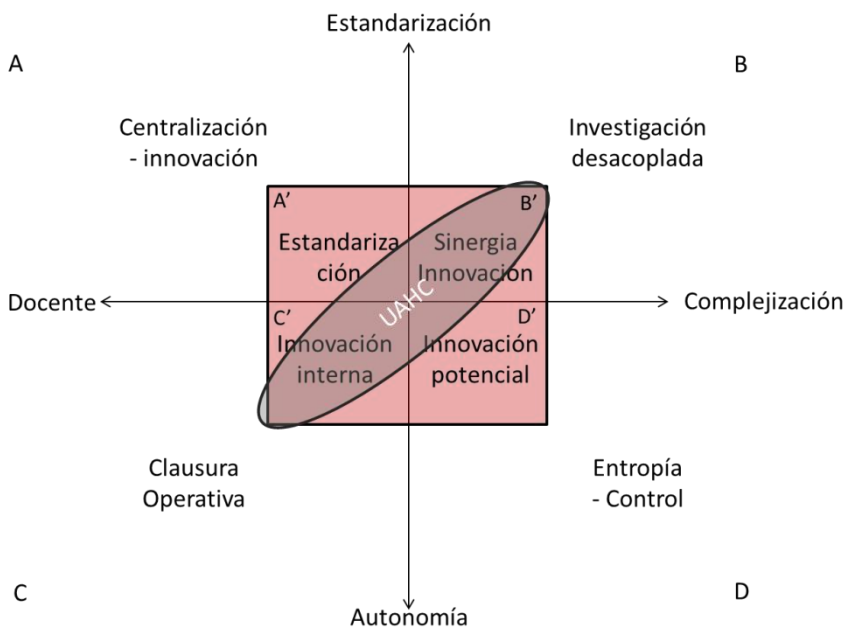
Estandarización

A

B

Centralización - innovación

Investigación desacoplada

A'

B'

Estandarización

Sinergia Innovación

Docente

UAHC

Complejización

C'

D'

Innovación interna

Innovación potencial

Clausura Operativa

Entropía - Control

C

D

Autonomía